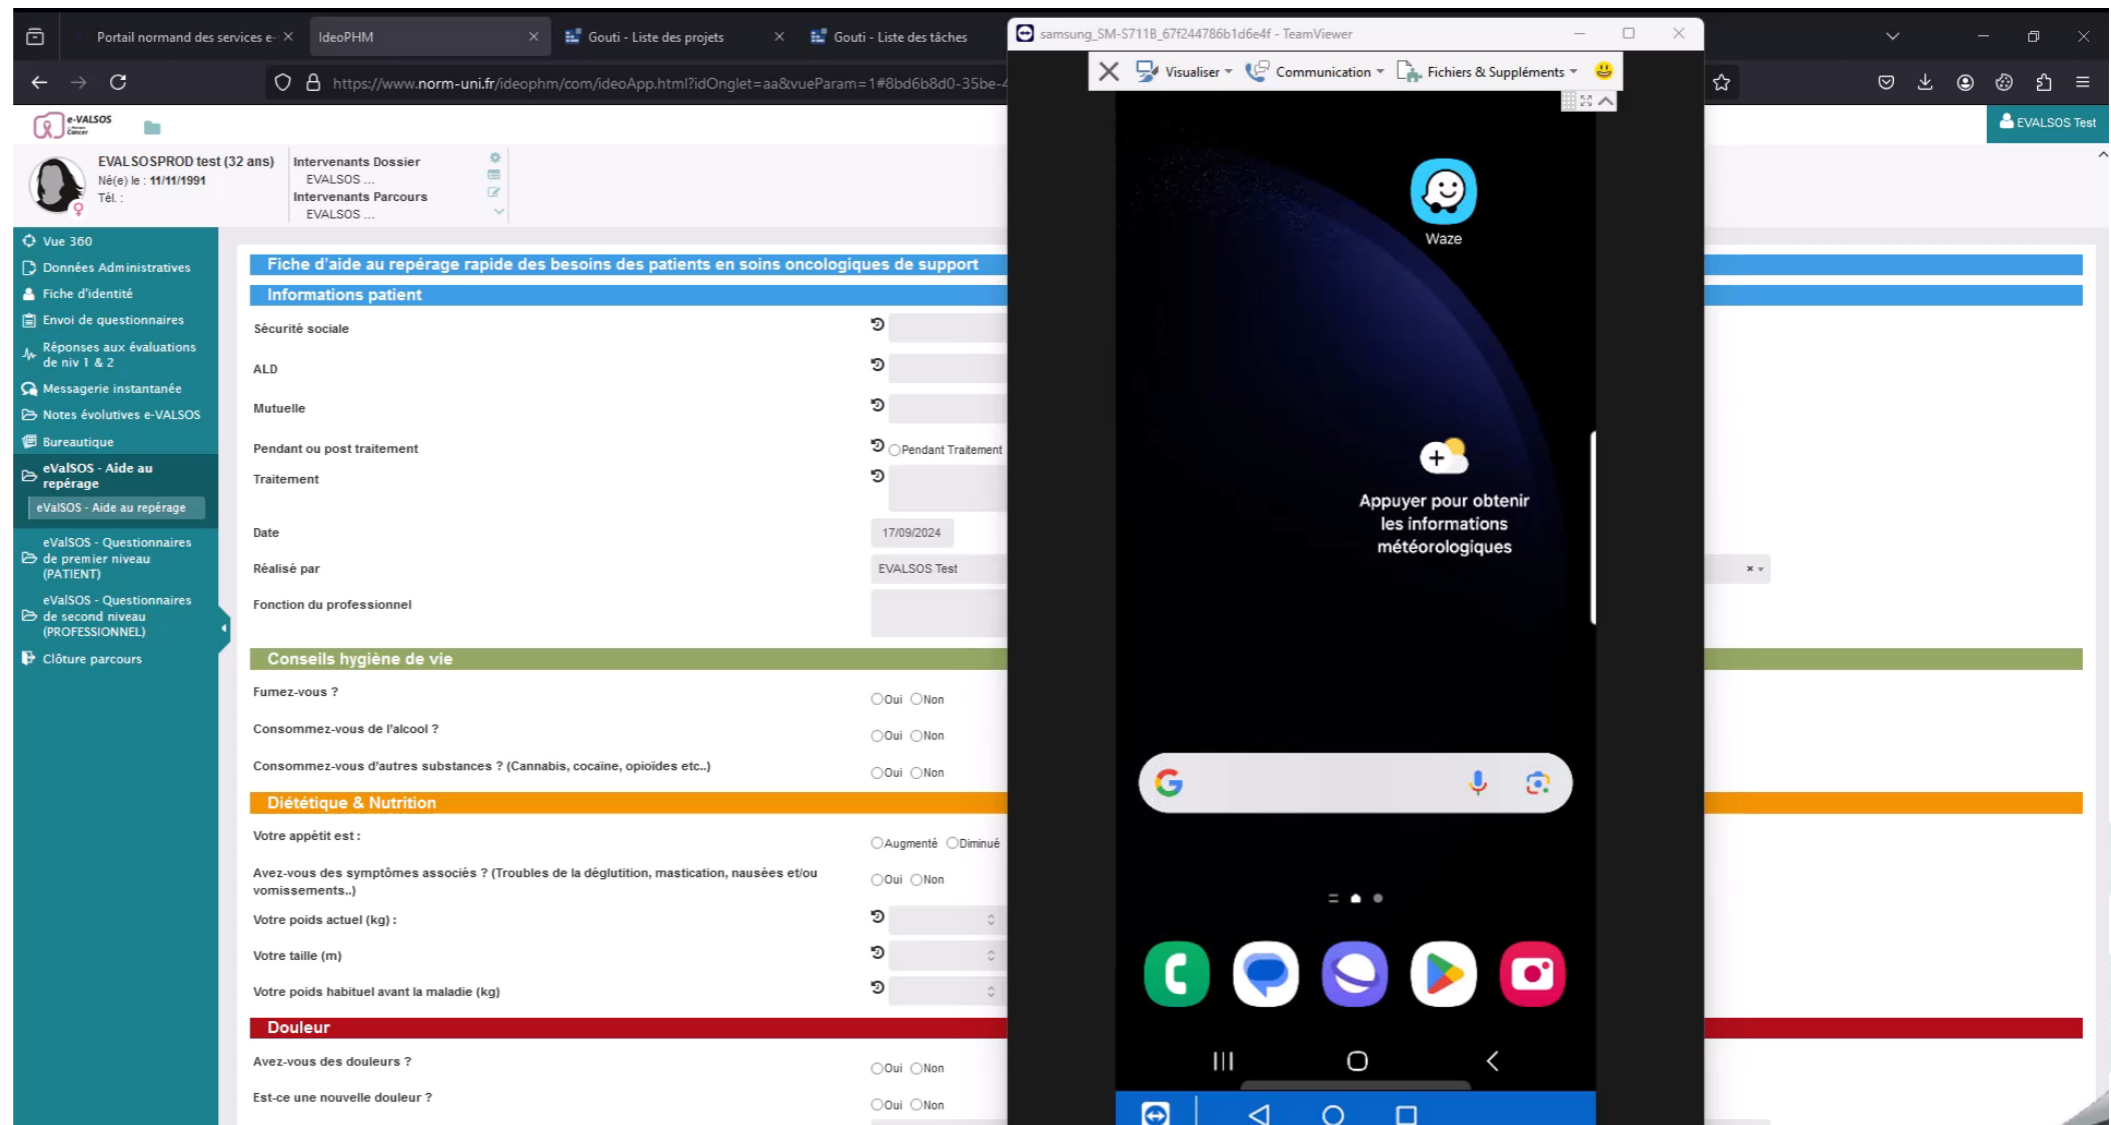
Portail normand des services e- ×
IdeoPHM ×
Gouti - Liste des projets ×
Gouti - Liste des tâches

https://www.norm-uni.fr/ideophm/com/ideoApp.html?idOnglet=aa&vueParam=1#8bd6b8d0-35be-

samsung_SM-S711B_67f244786b1d6e4f - TeamViewer

Visualiser
Communication
Fichiers & Suppléments

e-VALSOS

EVALSOS Test

EVALSOSPROD test (32 ans)
Né(e) le : 11/11/1991
Tél :

Intervenants Dossier
EVALSOS ...
Intervenants Parcours
EVALSOS ...

Vue 360
Données Administratives
Fiche d'identité
Envoi de questionnaires
Réponses aux évaluations de niv 1 & 2
Messagerie instantanée
Notes évolutives e-VALSOS
Bureautique
eValSOS - Aide au repérage
eValSOS - Aide au repérage
eValSOS - Questionnaires de premier niveau (PATIENT)
eValSOS - Questionnaires de second niveau (PROFESSIONNEL)
Clôture parcours

Fiche d'aide au repérage rapide des besoins des patients en soins oncologiques de support

Informations patient

Sécurité sociale
ALD
Mutuelle
Pendant ou post traitement
Pendant Traitement
Traitement
Date
17/09/2024
Réalisé par
EVALSOS Test
Fonction du professionnel

Conseils hygiène de vie

Fumez-vous ?
Oui Non
Consommez-vous de l'alcool ?
Oui Non
Consommez-vous d'autres substances ? (Cannabis, cocaine, opioides etc..)
Oui Non

Diététique & Nutrition

Votre appétit est :
Augmenté Diminué
Avez-vous des symptômes associés ? (Troubles de la déglutition, mastication, nausées et/ou vomissements..)
Oui Non
Votre poids actuel (kg) :
Votre taille (m)
Votre poids habituel avant la maladie (kg)

Douleur

Avez-vous des douleurs ?
Oui Non
Est-ce une nouvelle douleur ?
Oui Non

Waze

Appuyer pour obtenir les informations météorologiques